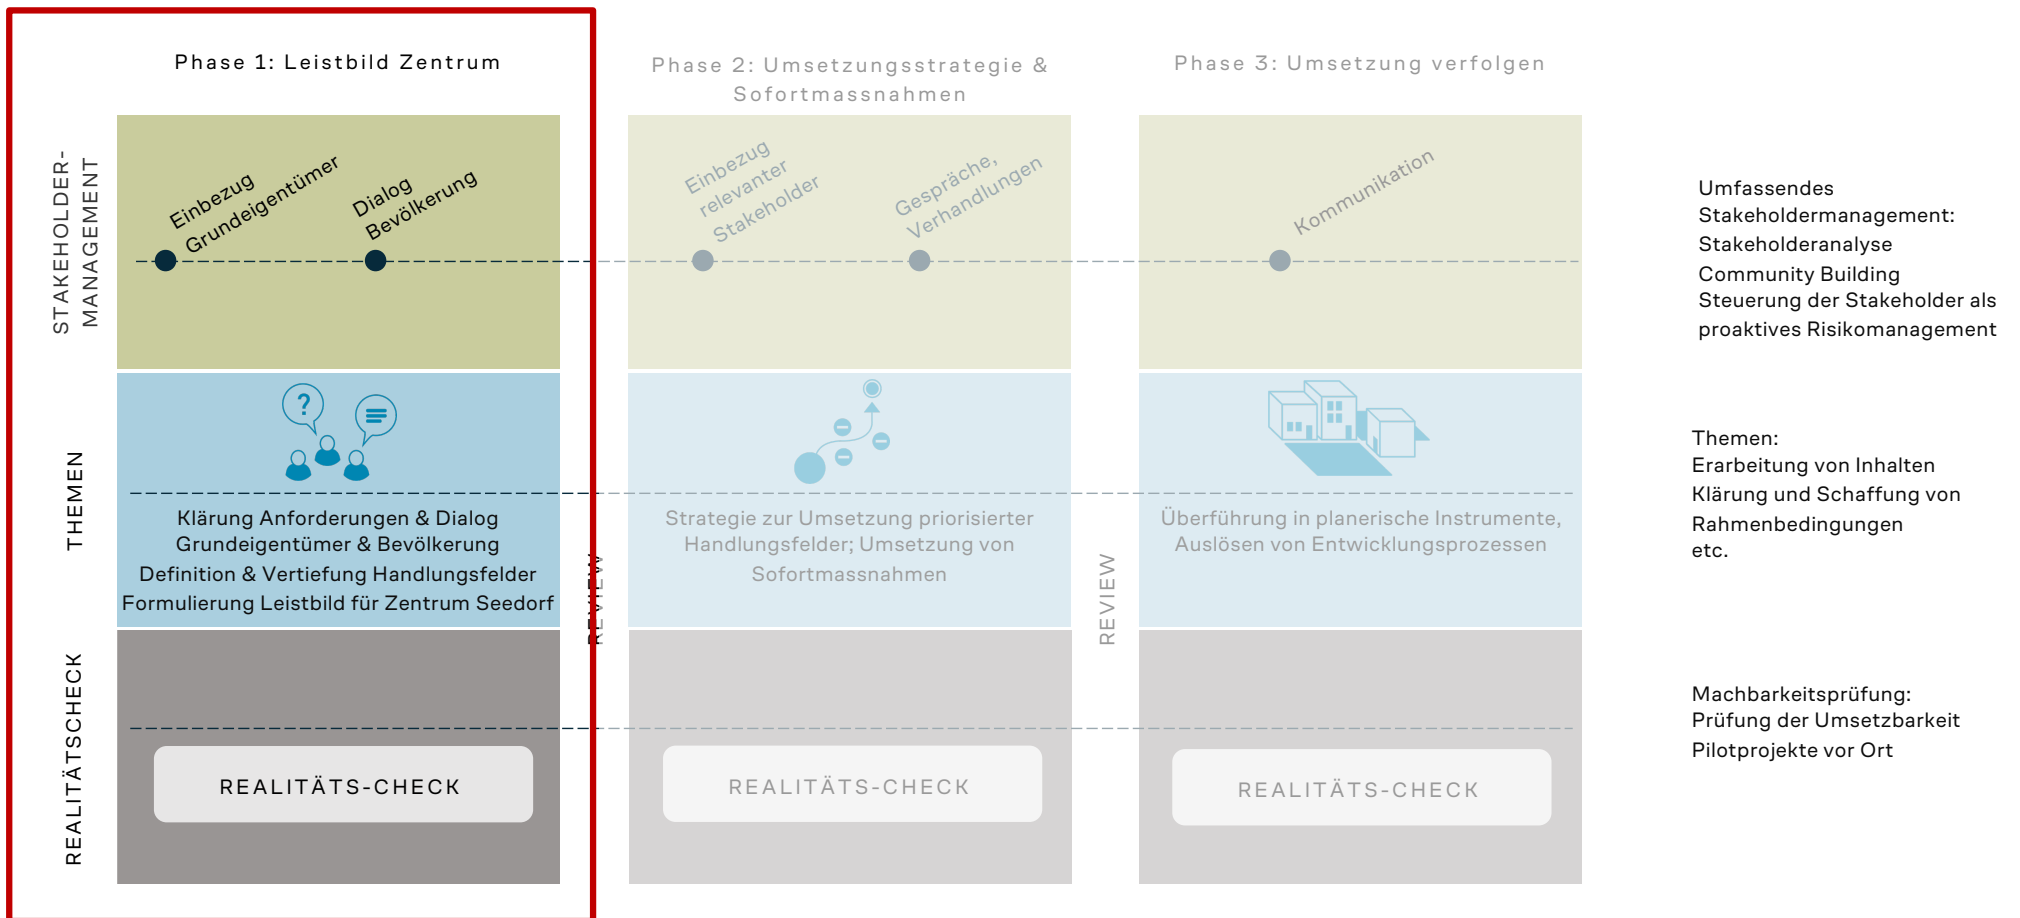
Phase 1: Leistbild Zentrum

Phase 2: Umsetzungsstrategie & Sofortmassnahmen

Phase 3: Umsetzung verfolgen

STAKEHOLDER-MANAGEMENT

Einbezug Grundeigentümer

Dialog Bevölkerung

Einbezug relevanter Stakeholder

Gespräche, Verhandlungen

Kommunikation

Umfassendes Stakeholdermanagement:
Stakeholderanalyse
Community Building
Steuerung der Stakeholder als proaktives Risikomanagement

THEMEN

?

Klärung Anforderungen & Dialog Grundeigentümer & Bevölkerung
Definition & Vertiefung Handlungsfelder
Formulierung Leistbild für Zentrum Seedorf

REVIEW

Strategie zur Umsetzung priorisierter Handlungsfelder; Umsetzung von Sofortmassnahmen

REVIEW

Überführung in planerische Instrumente, Auslösen von Entwicklungsprozessen

Themen:
Erarbeitung von Inhalten
Klärung und Schaffung von Rahmenbedingungen
etc.

REALITÄTSCHECK

REALITÄTS-CHECK

REALITÄTS-CHECK

REALITÄTS-CHECK

Machbarkeitsprüfung:
Prüfung der Umsetzbarkeit
Pilotprojekte vor Ort